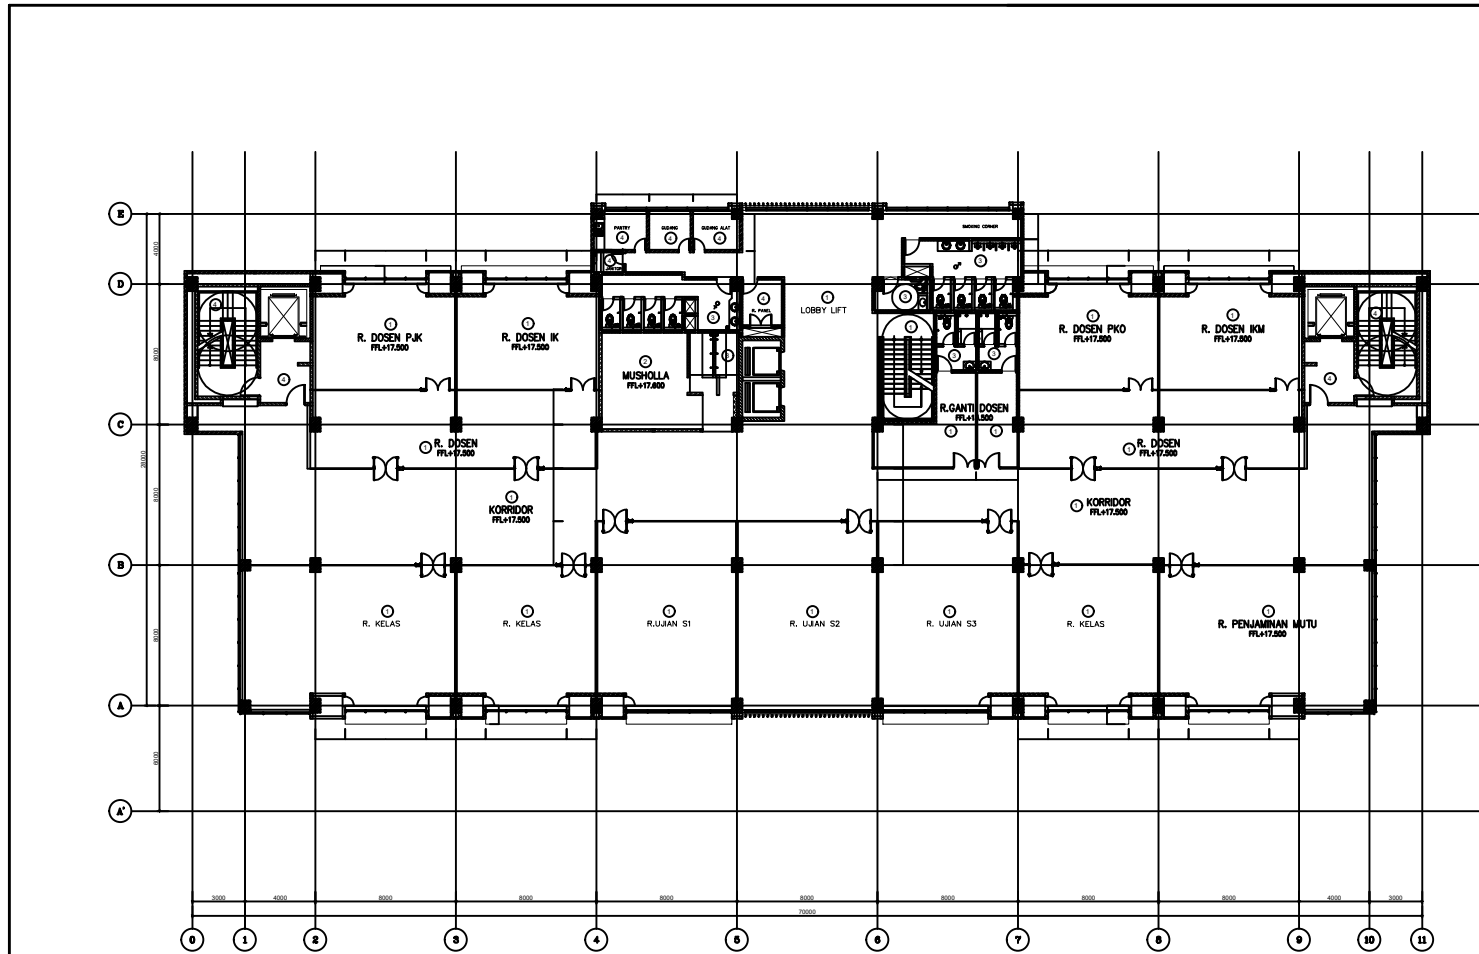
E
D
C
B
A
A'

4000
8000
28000
8000
8000
8000

PANTRY
GUDANG
GUDANG ALAT
SMOKING CORNER
R. PANEL

LOBBY LIFT

R. DOSEN PJK
FFL+17.500

R. DOSEN IK
FFL+17.500

MUSHOLLA
FFL+17.600

R. DOSEN PKO
FFL+17.500

R. DOSEN IKM
FFL+17.500

R.GANTI DOSEN
FFL+17.500

R. DOSEN
FFL+17.500

R. DOSEN
FFL+17.500

KORRIDOR
FFL+17.500

KORRIDOR
FFL+17.500

R. KELAS
R. KELAS
R.UJIAN S1
R. UJIAN S2
R. UJIAN S3
R. KELAS
R. PENJAMINAN MUTU
FFL+17.500

3000
4000
8000
8000
8000
8000
8000
8000
8000
4000
3000
70000

0
1
2
3
4
5
6
7
8
9
10
11